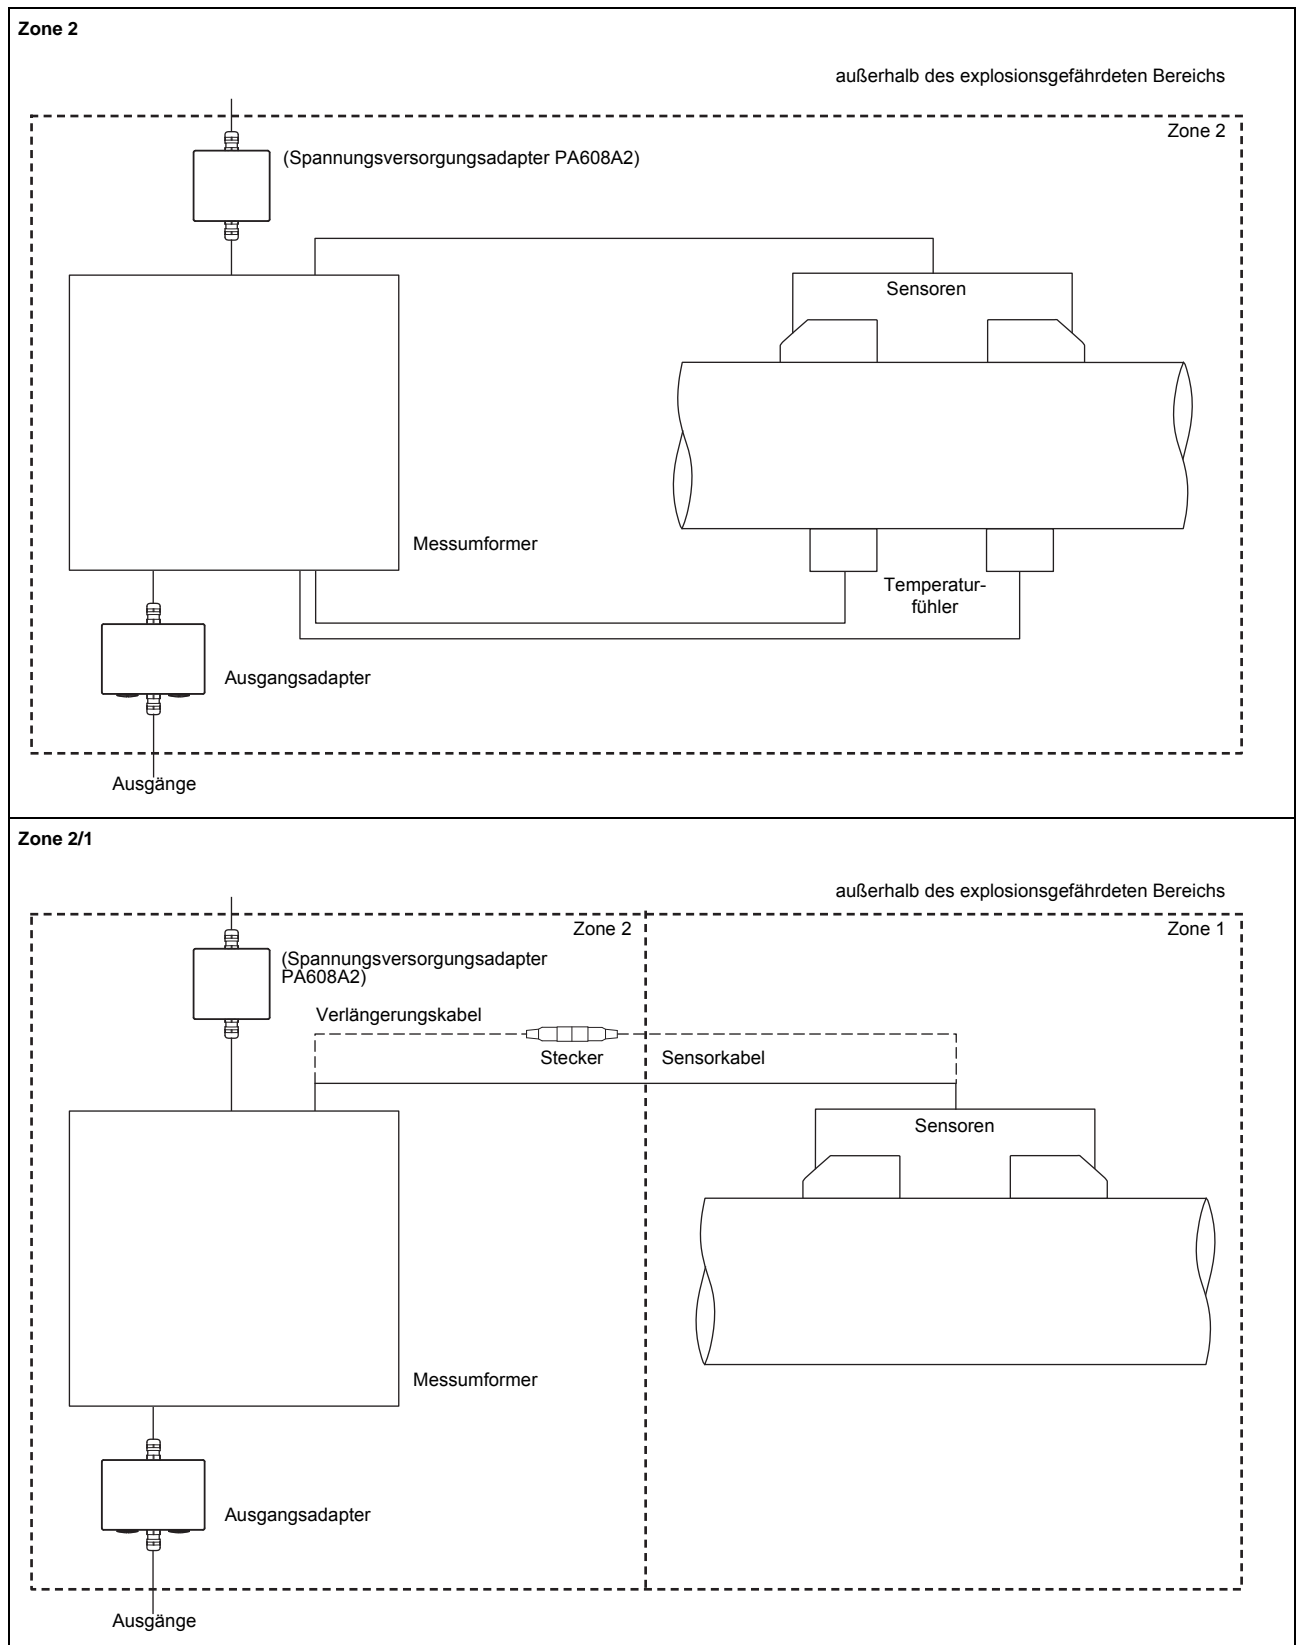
Zone 2

außerhalb des explosionsgefährdeten Bereichs

Zone 2

(Spannungsversorgungsadapter PA608A2)

Sensoren

Messumformer

Temperaturfühler

Ausgangsadapter

Ausgänge

Zone 2/1

außerhalb des explosionsgefährdeten Bereichs

Zone 2

Zone 1

(Spannungsversorgungsadapter PA608A2)

Verlängerungskabel

Stecker

Sensorkabel

Sensoren

Messumformer

Ausgangsadapter

Ausgänge